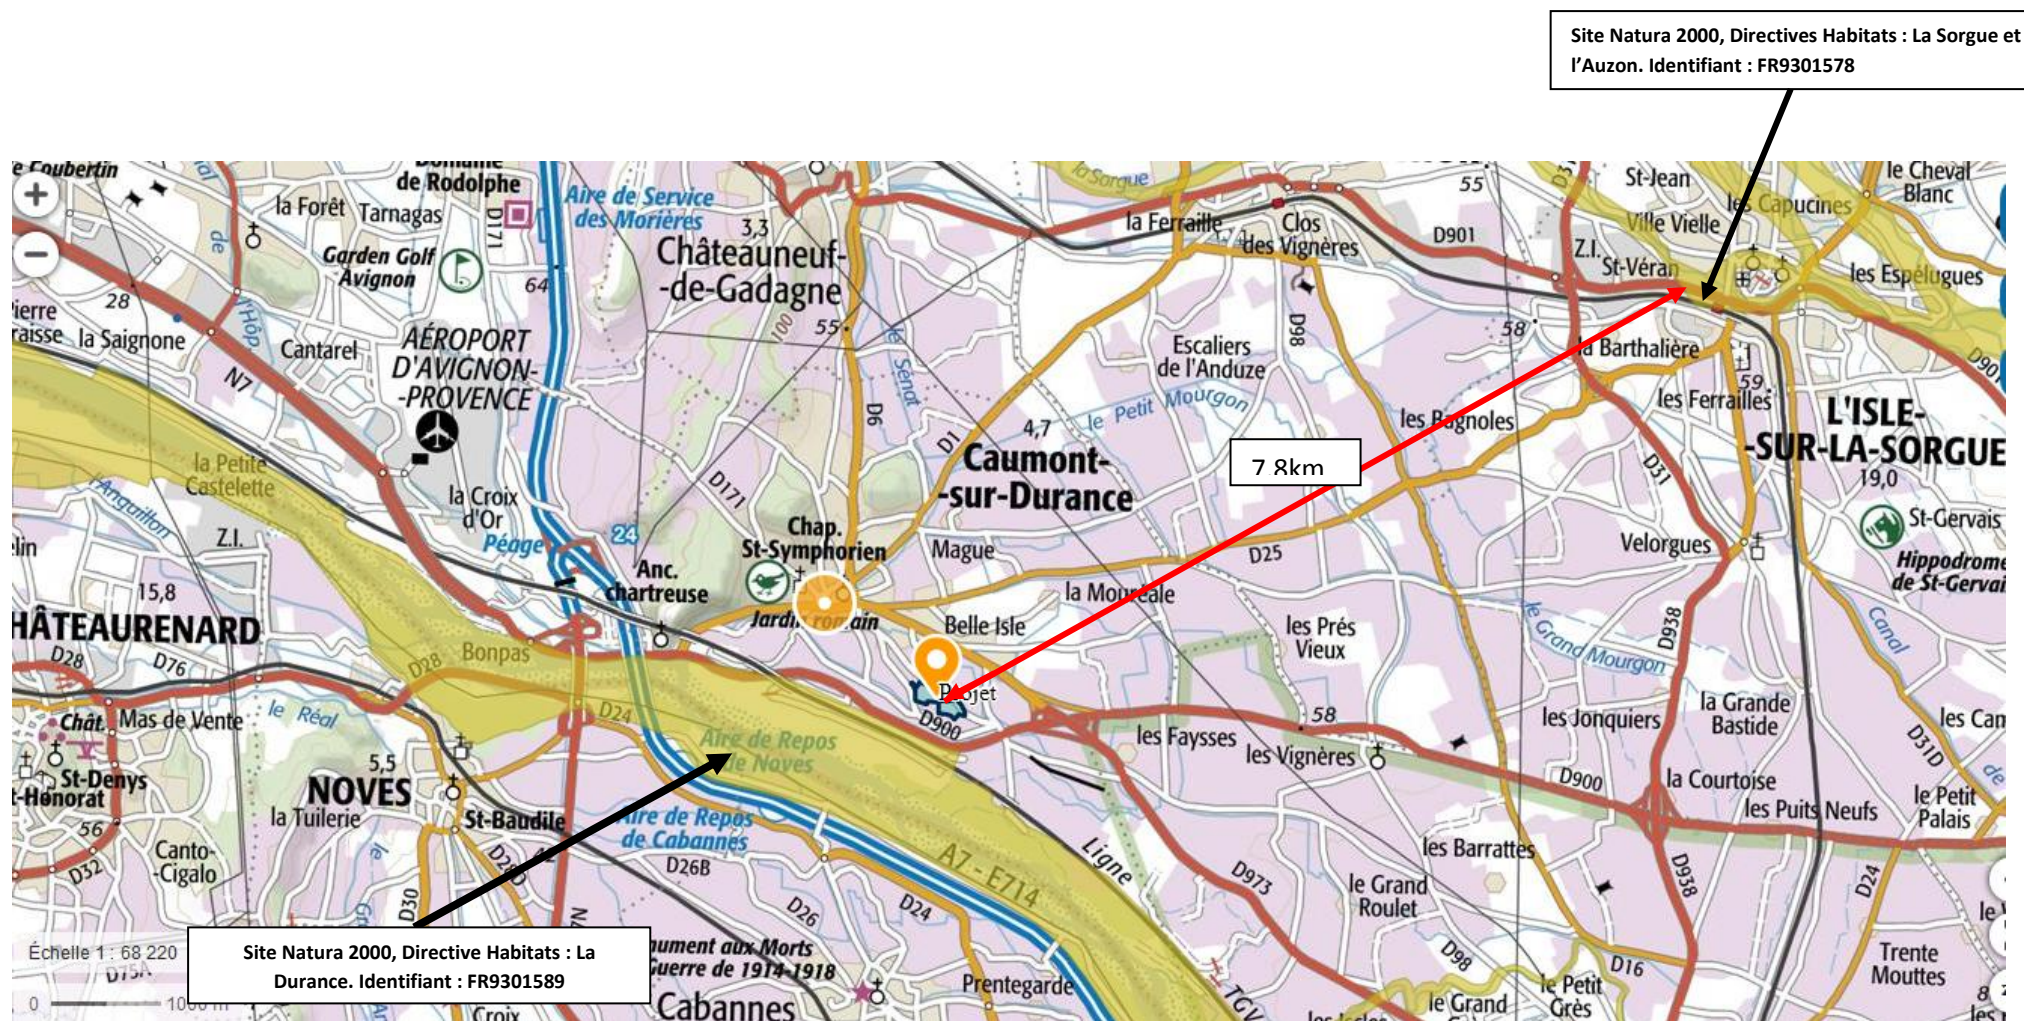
Site Natura 2000, Directives Habitats : La Sorgue et l'Auzon. Identifiant : FR9301578

e Coubertin
Domaine de Rodolphe
la Forêt
Tarnagas
D171
Aire de Service des Morières
3,3
Châteauneuf-de-Gadagne
Garden Golf Avignon
64
ierre raisse
28
la Saignone
Cantarel
AÉROPORT D'AVIGNON-PROVENCE
55
N7
le Sénat
D6
la Sorgue
la Ferraille
Clos des Vignères
55
D901
St-Jean
Ville Vielle
les Capucines
le Cheval Blanc
Z.I. St-Véran
les Espélugues
D98
Escaliers de l'Anduze
58
la Barthalière
le Petit Mourgon
4,7
les Bagnoles
les Ferrailles
59
L'ISLE-SUR-LA-SORGUE
19,0
7,8km
D1
Caumont-sur-Durance
D31
la Petite Castelette
Anguillon
la Croix d'Or
Péage
Z.I.
D171
24
Chap. St-Symphorien
Mague
St-Gervais
Hippodrome de St-Gervai
Velorgues
D25
Anc. Chartreuse
Jardin romain
la Mourale
Belle Isle
15,8
HÂTEAURENARD
D28
D76
D28
Bonpas
Projet
D900
les Prés Vieux
le Grand Mourgon
D938
Canal
la Grande Bastide
les Jonquiers
les Cam
D31D
Chât.
Mas de Vente
le Réal
D24
Aire de Repos de Noves
58
les Faysses
les Vignères
D900
la Courtoise
les Puits Neufs
le Petit Palais
St-Denys
-Honorat
5,5
NOVES
la Tuilerie
St-Baudile
Aire de Repos de Cabannes
D26B
A7 - E714
Ligne
les Barrattes
56
D32
Canto-Cigalo
D26
D24
D973
le Grand Roulet
D938
D24
Échelle 1 : 68 220
0
1000 m
Site Natura 2000, Directive Habitats : La Durance. Identifiant : FR9301589
Monument aux Morts Guerre de 1914-1918
Cabannes
Prentegarde
D98
D16
le Grand
le Petit Grès
Trente Mouttes
TGV